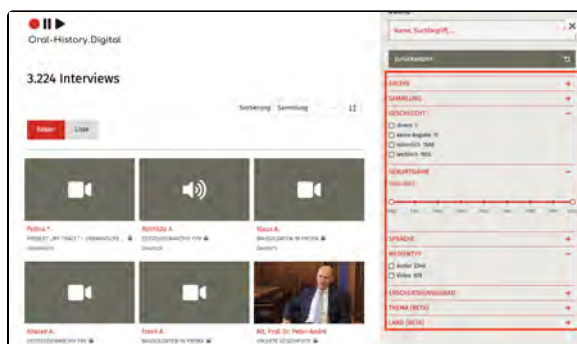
Oral-History.Digital

3.224 Interviews

Sortierung Sammlung

Raster Liste

Polina *. PROJEKT „MY TRACE" – ORANIENBURG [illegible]

Mathilde A. ZEITZEUGENARCHIV FFV

Klaus A. BAUSOLDATEN IN PRORA

Khaled A. ZEITZEUGENARCHIV FFV

Frank A. BAUSOLDATEN IN PRORA

Mit. Prof. Dr. Peter-André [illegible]

Name, Suchbegriff...

Zurücksetzen

ARCHIV +

SAMMLUNG +

GESCHLECHT –

☐ divers 1

☐ keine Angabe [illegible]

☐ männlich 1048

☐ weiblich 904

GEBURTSJAHR –

SPRACHE +

MEDIENTYP –

☐ Audio 2246

☐ Video 978

ERSCHEINUNGSJAHR +

THEMA (BETA) +

LAND (BETA) +